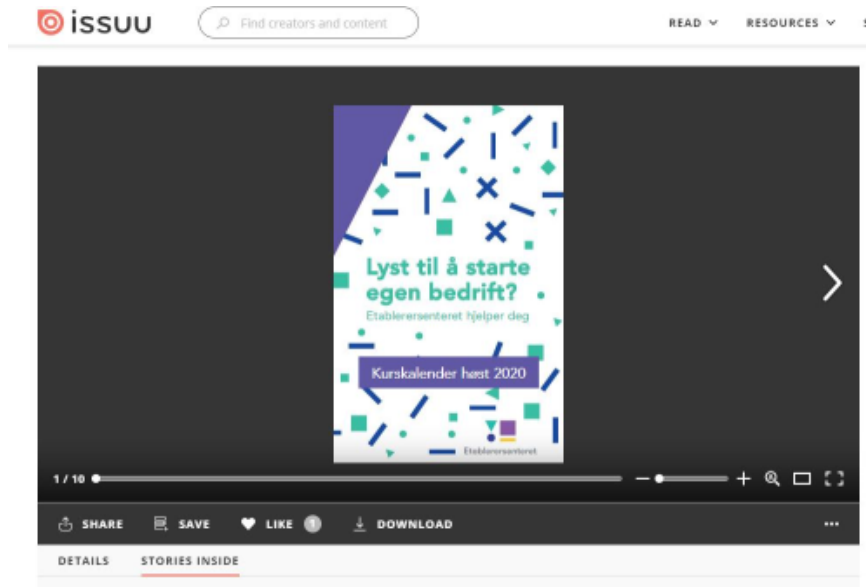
issuu

Find creators and content

READ RESOURCES

Lyst til å starte egen bedrift?

Etablerersenteret hjelper deg

Kurskalender høst 2020

Etablerersenteret

1 / 10

SHARE SAVE LIKE 1 DOWNLOAD

DETAILS STORIES INSIDE